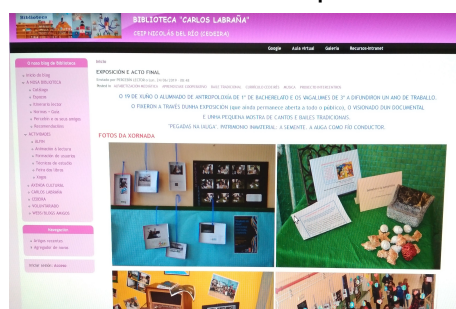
Biblioteca

BIBLIOTECA "CARLOS LABRAÑA"

CEIP NICOLÁS DEL RÍO (CEDEIRA)

Google Aula virtual Galería Recursos-Intranet

O noso blog de biblioteca

Inicio do blog
A NOSA BIBLIOTECA
Catálogo
Espazos
Biblioteca Aula
Horario + Guía
Persoal e normas xerais
Recomendacións
ACTIVIDADES
Lectura
Animación á lectura
Formación de usuarios
Técnicas de estudo
Feira do libro
Xogos
AXENDA CULTURAL
CARLOS LABRAÑA
CEDEIRA
VOLUNTARIADO
MEUS BLOGS AMIGOS

Navegación

Antigos recursos
Agregador de novas

Iniciar sesión

EXPOSICIÓN E ACTO FINAL

O 19 DE XUÑO O ALUMNADO DE ANTROPOLOXÍA DE 1º DE BACHERELATO E OS VAGALUMES DE 3º A DIFUNDIRON UN ANO DE TRABALLO.

O FIXERON A TRAVÉS DUNHA EXPOSICIÓN (que ainda permanece aberta a todo o público), O VISIONADO DUN DOCUMENTAL

E UNHA PEQUENA MOSTRA DE CANTOS E BAILES TRADICIONAIS.

"PEGADAS NA AUGA". PATRIMONIO INMATERIAL: A SEMENTE; A AUGA COMO FIO CONDUCTOR.

FOTOS DA XORNADA: